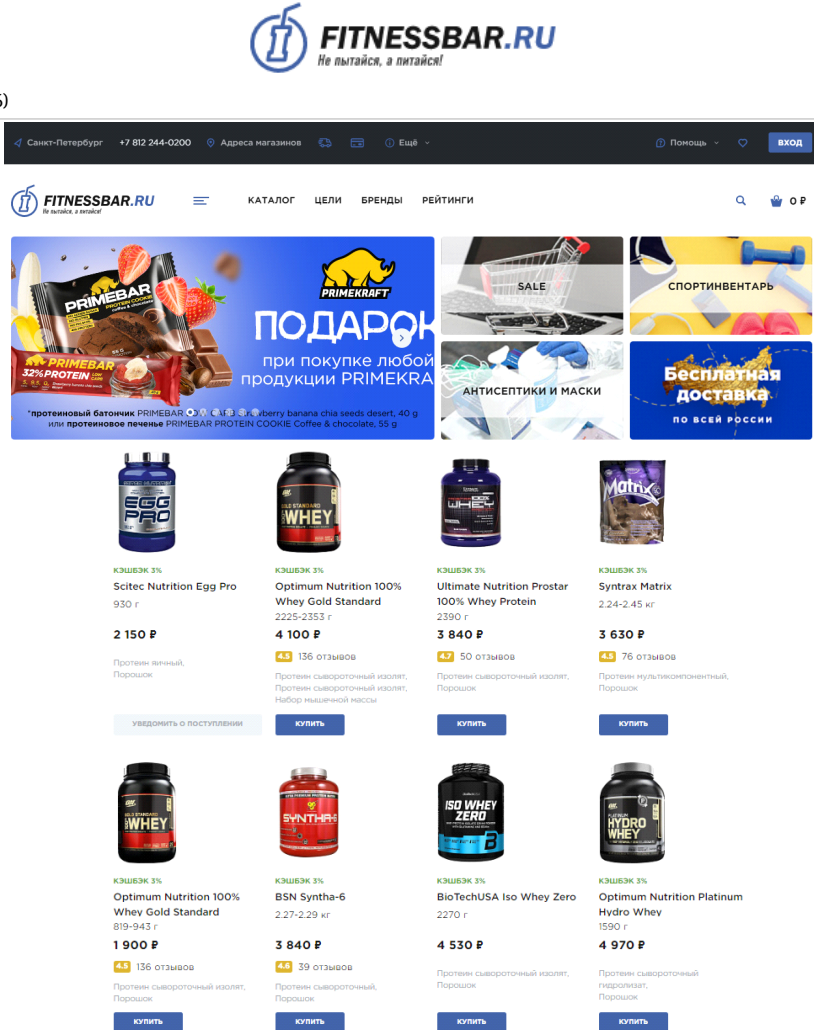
FITNESSBAR.RU
Не пытайся, а питайся!

5)

Санкт-Петербург +7 812 244-0200 Адреса магазинов Ещё Помощь ВХОД

FITNESSBAR.RU
Не пытайся, а питайся!

КАТАЛОГ ЦЕЛИ БРЕНДЫ РЕЙТИНГИ 0 ₽

PRIMEKRAFT
ПОДАРОК
при покупке любой
продукции PRIMEKRA
*протеиновый батончик PRIMEBAR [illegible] strawberry banana chia seeds desert, 40 g
или протеиновое печенье PRIMEBAR PROTEIN COOKIE Coffee & chocolate, 55 g

SALE
СПОРТИНВЕНТАРЬ
АНТИСЕПТИКИ И МАСКИ
Бесплатная доставка
ПО ВСЕЙ РОССИИ

КЭШБЭК 3%
Scitec Nutrition Egg Pro
930 г
2 150 ₽
Протеин яичный,
Порошок
УВЕДОМИТЬ О ПОСТУПЛЕНИИ

КЭШБЭК 3%
Optimum Nutrition 100% Whey Gold Standard
2225-2353 г
4 100 ₽
4.5 136 отзывов
Протеин сывороточный изолят,
Протеин сывороточный изолят,
Набор мышечной массы
КУПИТЬ

КЭШБЭК 3%
Ultimate Nutrition Prostar 100% Whey Protein
2390 г
3 840 ₽
4.7 50 отзывов
Протеин сывороточный изолят,
Порошок
КУПИТЬ

КЭШБЭК 3%
Syntrax Matrix
2.24-2.45 кг
3 630 ₽
4.5 76 отзывов
Протеин мультикомпонентный,
Порошок
КУПИТЬ

КЭШБЭК 3%
Optimum Nutrition 100% Whey Gold Standard
819-943 г
1 900 ₽
4.5 136 отзывов
Протеин сывороточный изолят,
Порошок
КУПИТЬ

КЭШБЭК 3%
BSN Syntha-6
2.27-2.29 кг
3 840 ₽
4.6 39 отзывов
Протеин сывороточный,
Порошок
КУПИТЬ

КЭШБЭК 3%
BioTechUSA Iso Whey Zero
2270 г
4 530 ₽
Протеин сывороточный изолят,
Порошок
КУПИТЬ

КЭШБЭК 3%
Optimum Nutrition Platinum Hydro Whey
1590 г
4 970 ₽
Протеин сывороточный гидролизат,
Порошок
КУПИТЬ